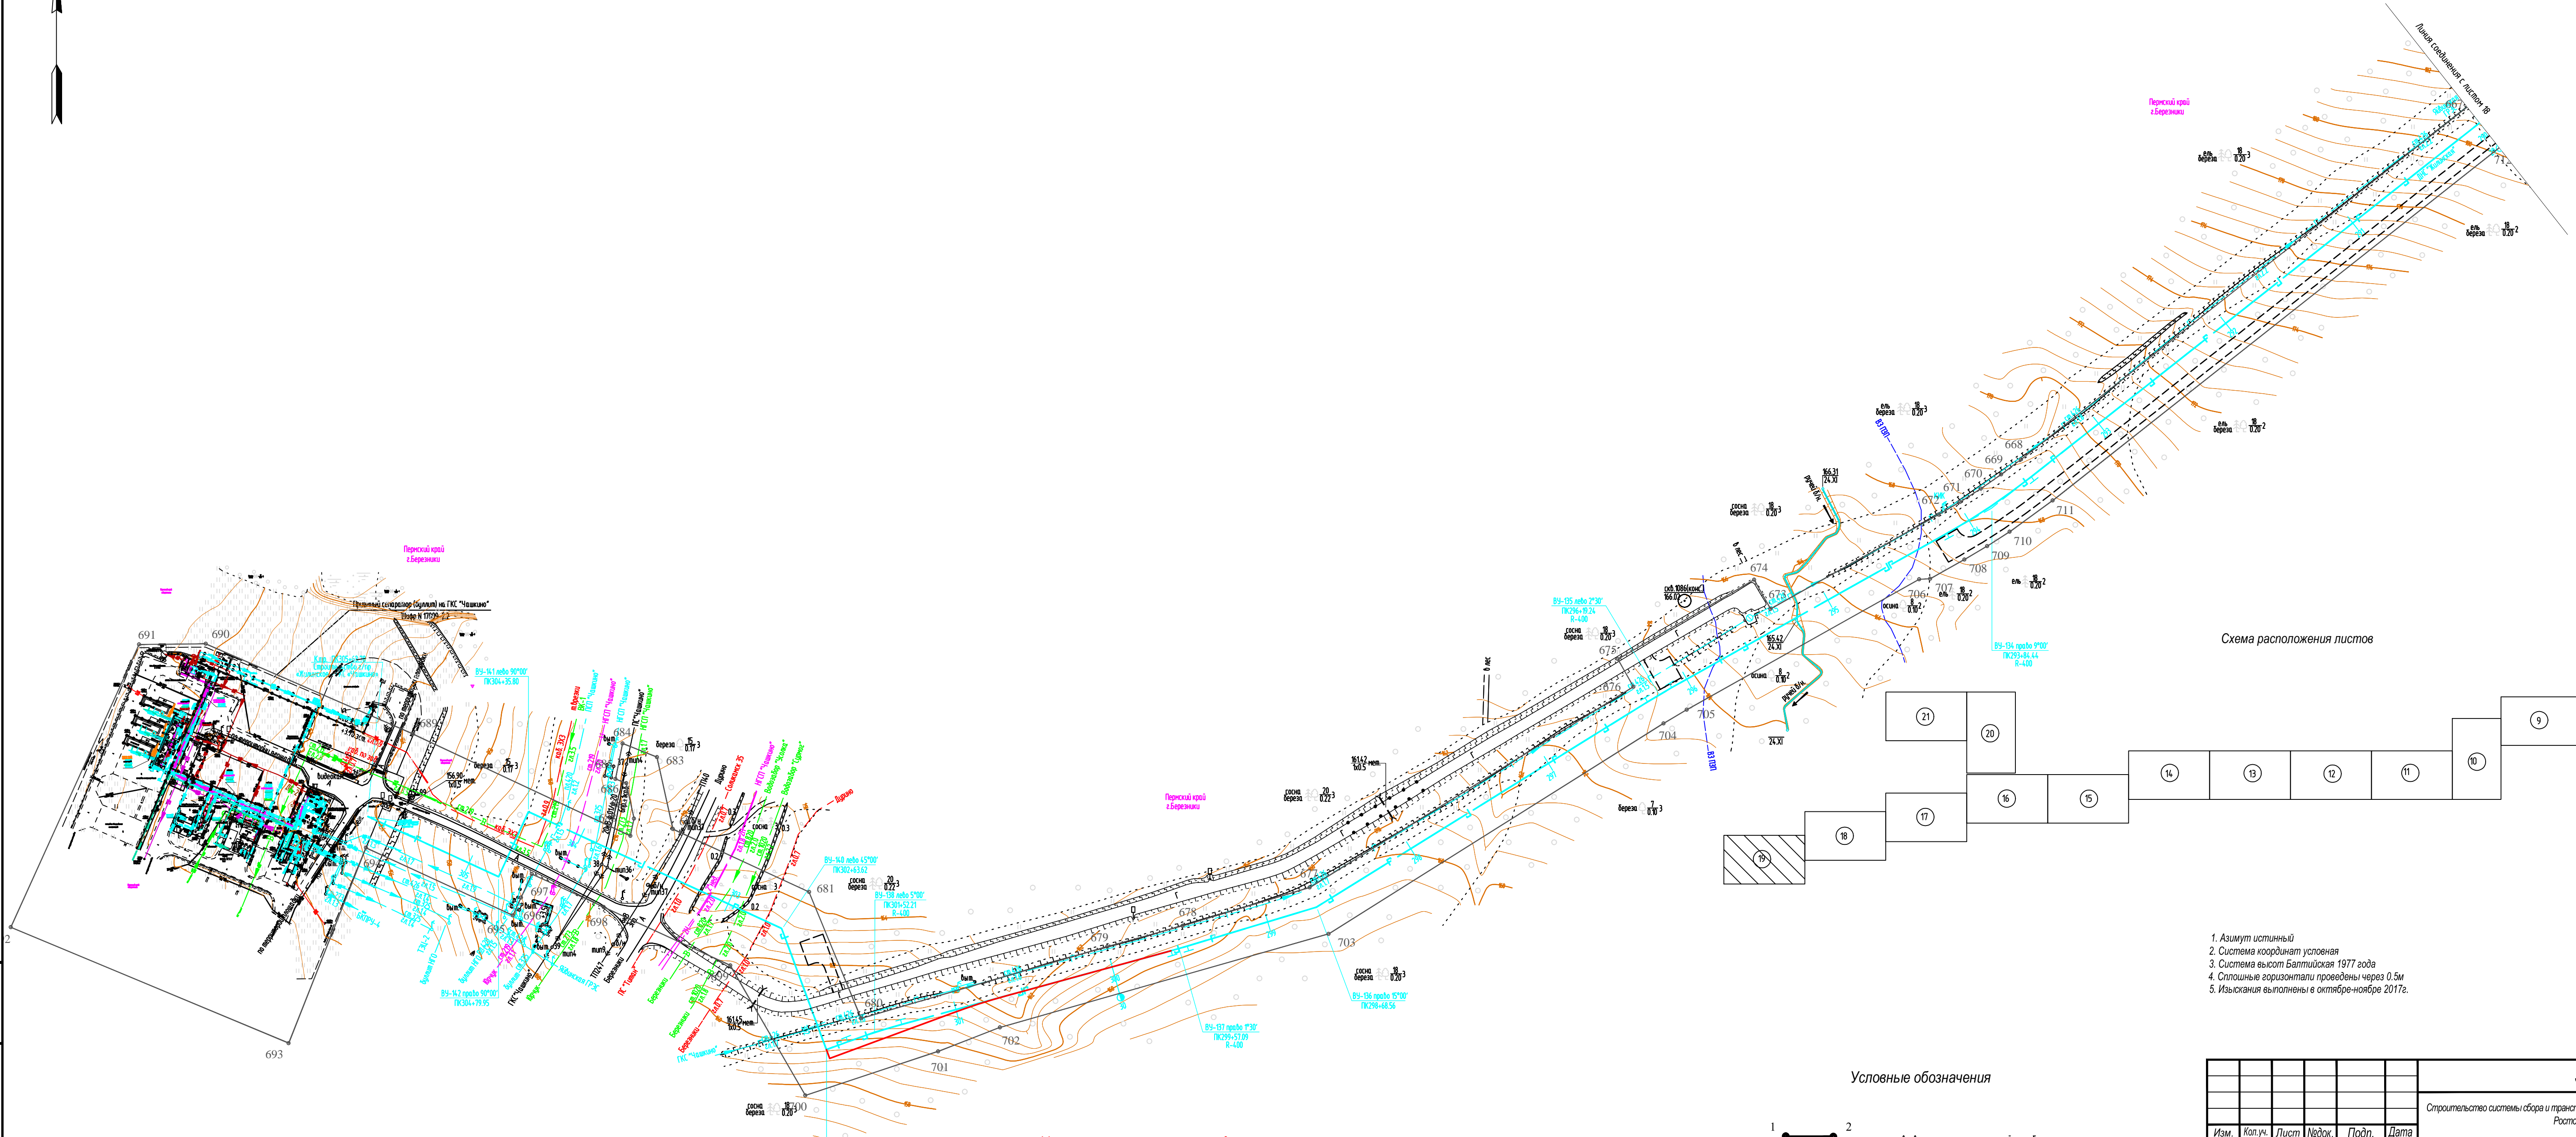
Линия соединения с листом 18

Пермский край
г.Березники

Пермский край
г.Березники

Пермский край
г.Березники

Проектный газопровод (булит) на ГКС "Чашкино"
Шифр N 17020-2.2

Схема расположения листов

| 21 | 20 |
|---|---|
| 19 | 18 | 17 | 16 | 15 | 14 | 13 | 12 | 11 | 10 | 9 |

1. Азимут истинный
2. Система координат условная
3. Система высот Балтийская 1977 года
4. Сплошные горизонтали проведены через 0.5м
5. Изыскания выполнены в октябре-ноябре 2017г.

Условные обозначения

Строительство системы сбора и транс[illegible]
Росто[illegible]

Изм. | Кол.уч. | Лист | Nдок. | Подп. | Дата

690
691
693
689
684
683
681
680
679
678
677
676
675
674
673
672
671
670
669
668
667
711
710
709
708
707
706
705
704
703
702
701
700
695
696
697
698

береза
сосна
ель
осина